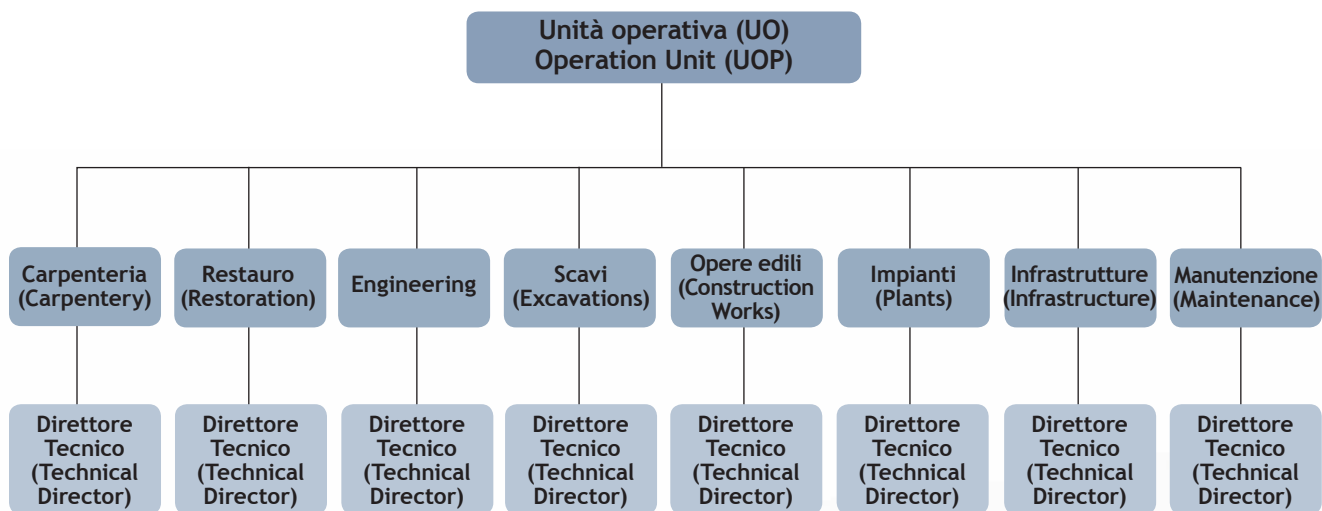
Unità operativa (UO)
Operation Unit (UOP)

Carpenteria (Carpentery)

Restauro (Restoration)

Engineering

Scavi (Excavations)

Opere edili (Construction Works)

Impianti (Plants)

Infrastrutture (Infrastructure)

Manutenzione (Maintenance)

Direttore Tecnico (Technical Director)

Direttore Tecnico (Technical Director)

Direttore Tecnico (Technical Director)

Direttore Tecnico (Technical Director)

Direttore Tecnico (Technical Director)

Direttore Tecnico (Technical Director)

Direttore Tecnico (Technical Director)

Direttore Tecnico (Technical Director)